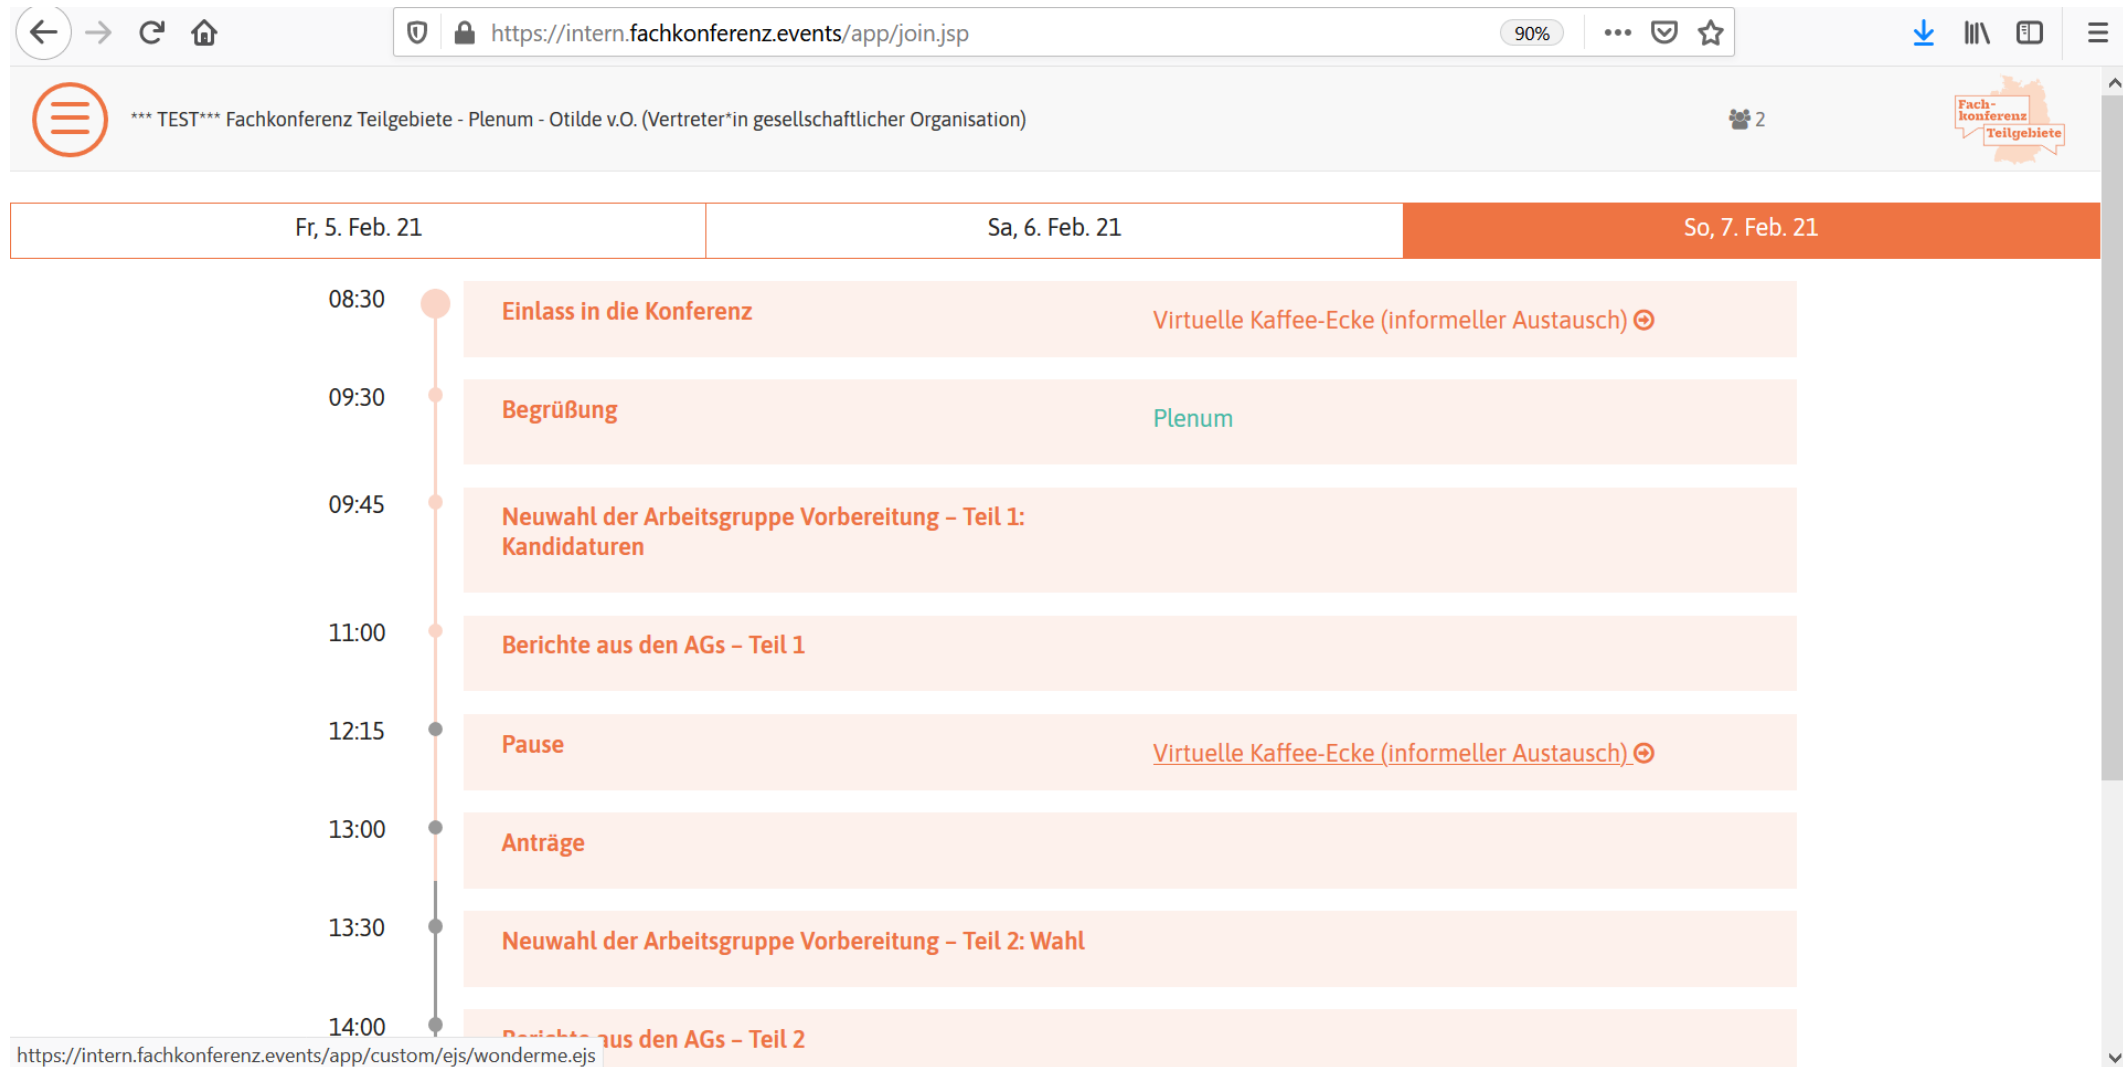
https://intern.fachkonferenz.events/app/join.jsp

90%

*** TEST*** Fachkonferenz Teilgebiete - Plenum - Otilde v.O. (Vertreter*in gesellschaftlicher Organisation)

2

Fach-konferenz Teilgebiete

| Fr, 5. Feb. 21 | Sa, 6. Feb. 21 | So, 7. Feb. 21 |
|---|---|---|

08:30
Einlass in die Konferenz
Virtuelle Kaffee-Ecke (informeller Austausch)

09:30
Begrüßung
Plenum

09:45
Neuwahl der Arbeitsgruppe Vorbereitung – Teil 1: Kandidaturen

11:00
Berichte aus den AGs – Teil 1

12:15
Pause
Virtuelle Kaffee-Ecke (informeller Austausch)

13:00
Anträge

13:30
Neuwahl der Arbeitsgruppe Vorbereitung – Teil 2: Wahl

14:00
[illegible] aus den AGs – Teil 2

https://intern.fachkonferenz.events/app/custom/ejs/wonderme.ejs